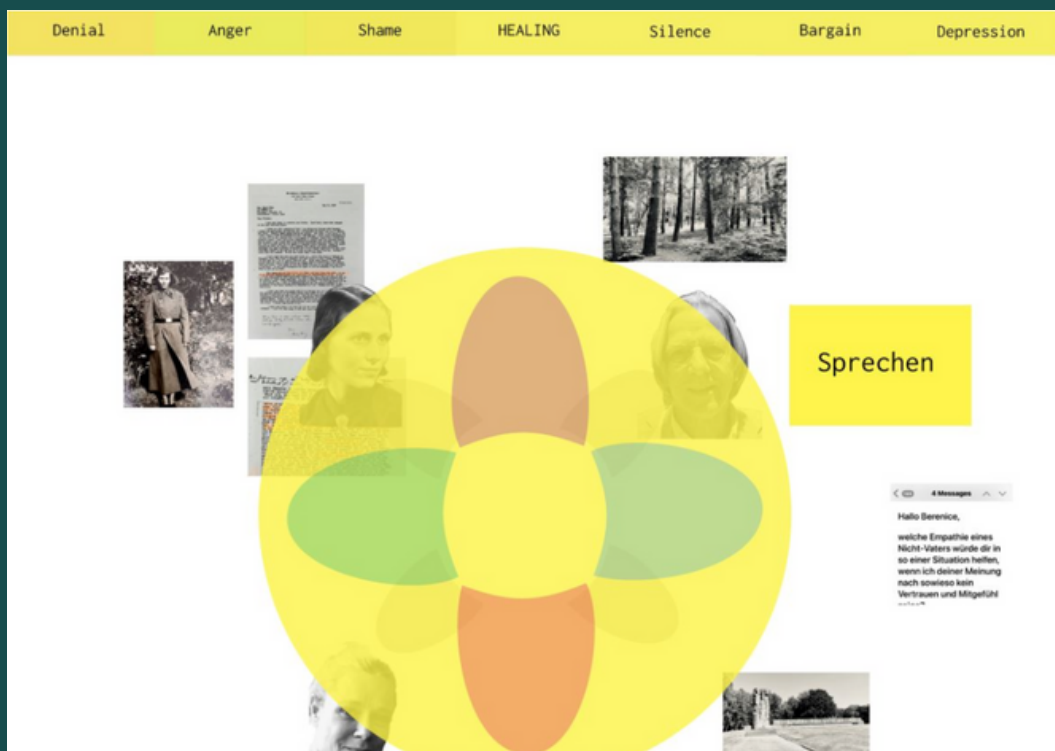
Denial Anger Shame HEALING Silence Bargain Depression

Sprechen

4 Messages

Hallo Berenice,

welche Empathie eines Nicht-Vaters würde dir in so einer Situation helfen, wenn ich deiner Meinung nach sowieso kein Vertrauen und Mitgefühl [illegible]